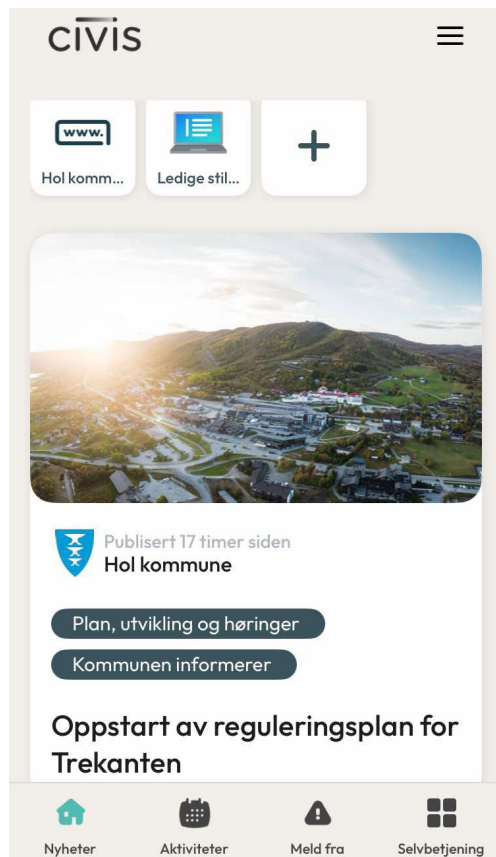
CIVIS

www.

Hol komm...

Ledige stil...

+

Publisert 17 timer siden
Hol kommune

Plan, utvikling og høringer

Kommunen informerer

Oppstart av reguleringsplan for Trekanten

Nyheter

Aktiviteter

Meld fra

Selvbetjening